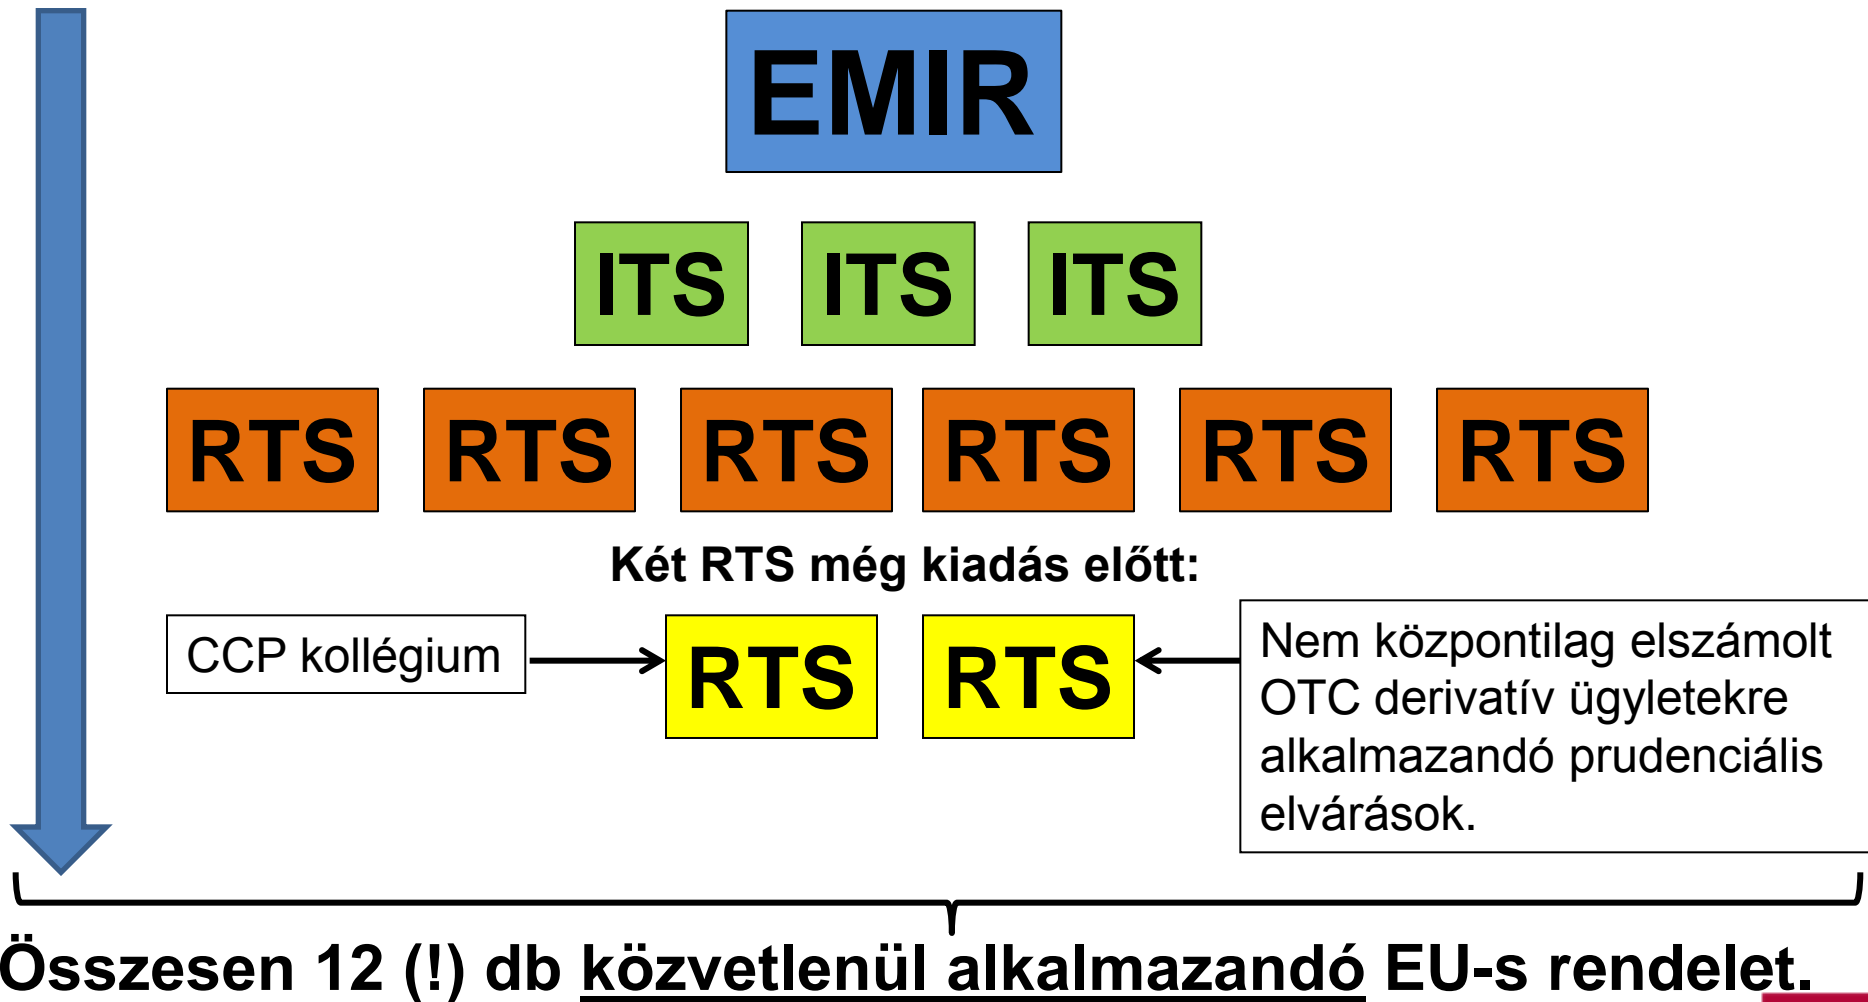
EMIR

ITS ITS ITS

RTS RTS RTS RTS RTS RTS

Két RTS még kiadás előtt:

CCP kollégium

RTS RTS

Nem központilag elszámolt OTC derivatív ügyletekre alkalmazandó prudenciális elvárások.

Összesen 12 (!) db közvetlenül alkalmazandó EU-s rendelet.